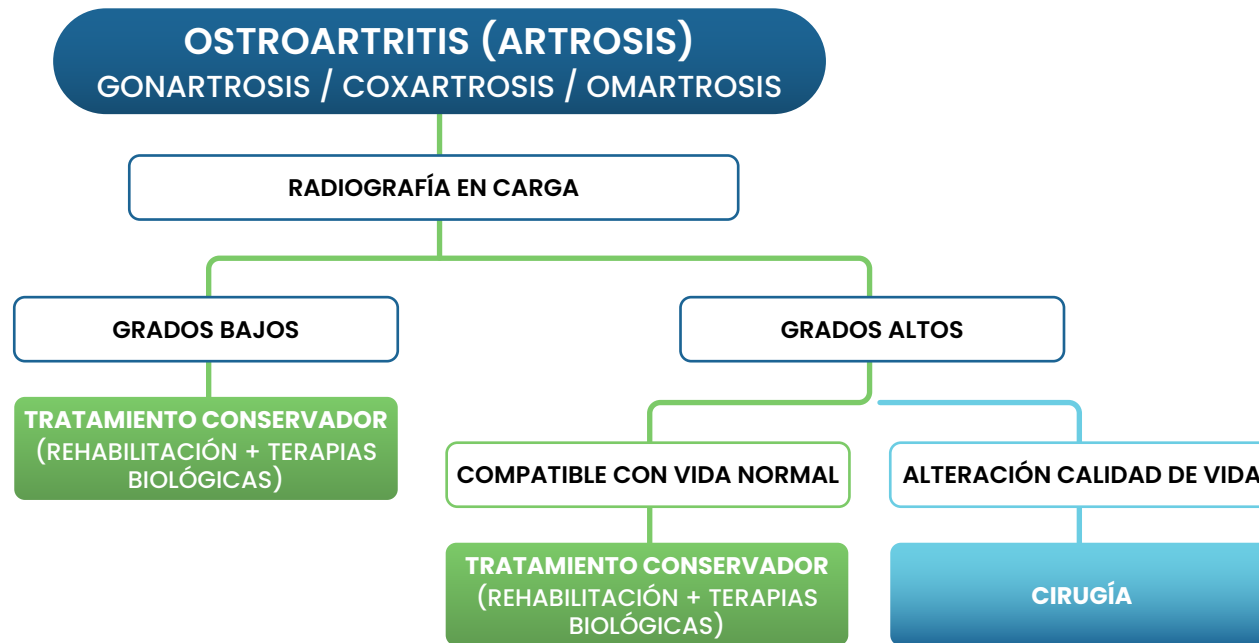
OSTROARTRITIS (ARTROSIS)
GONARTROSIS / COXARTROSIS / OMARTROSIS

RADIOGRAFÍA EN CARGA

GRADOS BAJOS

GRADOS ALTOS

TRATAMIENTO CONSERVADOR (REHABILITACIÓN + TERAPIAS BIOLÓGICAS)

COMPATIBLE CON VIDA NORMAL

ALTERACIÓN CALIDAD DE VIDA

TRATAMIENTO CONSERVADOR (REHABILITACIÓN + TERAPIAS BIOLÓGICAS)

CIRUGÍA